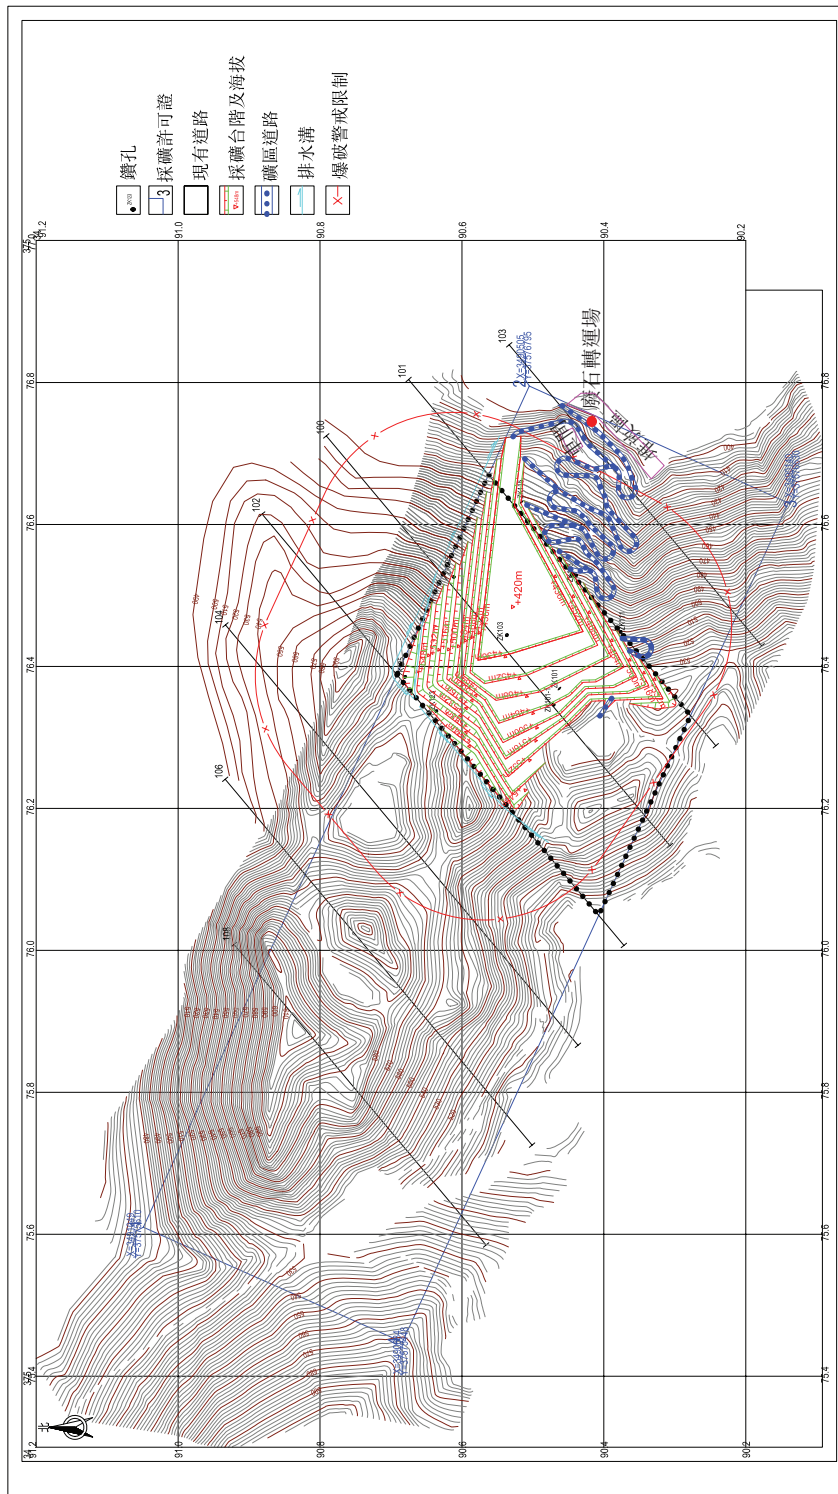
鑽孔
採礦許可證
現有道路
採礦台階及海拔
礦區道路
排水溝
爆破警戒限制

91.2
91.0
90.8
90.6
90.4
90.2

76.8
76.6
76.4
76.2
76.0
75.8
75.6
75.4

礦石轉運場
+420m
ZK103
ZK101
101
100
102
103
104
106
108

北